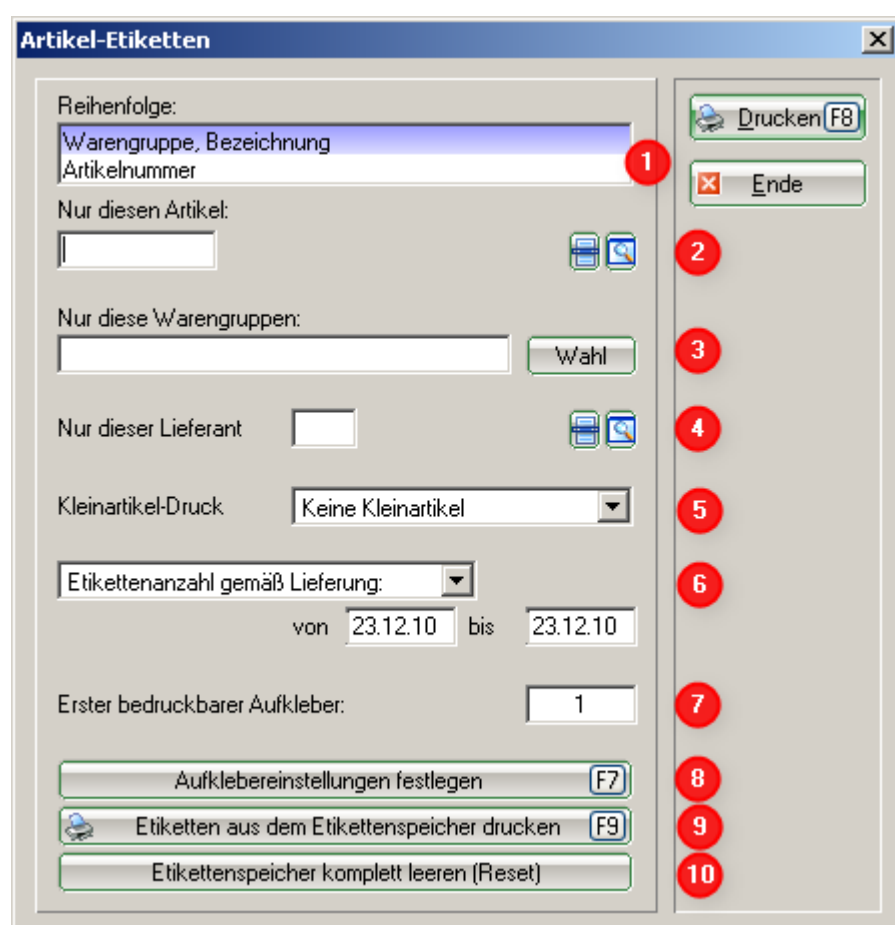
Artikel-Etiketten

Reihenfolge:
Warengruppe, Bezeichnung
Artikelnummer
1

Nur diesen Artikel:
2

Nur diese Warengruppen:
Wahl
3

Nur dieser Lieferant
4

Kleinartikel-Druck
Keine Kleinartikel
5

Etikettenanzahl gemäß Lieferung:
6
von 23.12.10 bis 23.12.10

Erster bedruckbarer Aufkleber:
1
7

Aufklebereinstellungen festlegen F7
8
Etiketten aus dem Etikettenspeicher drucken F9
9
Etikettenspeicher komplett leeren (Reset)
10

Drucken F8
Ende